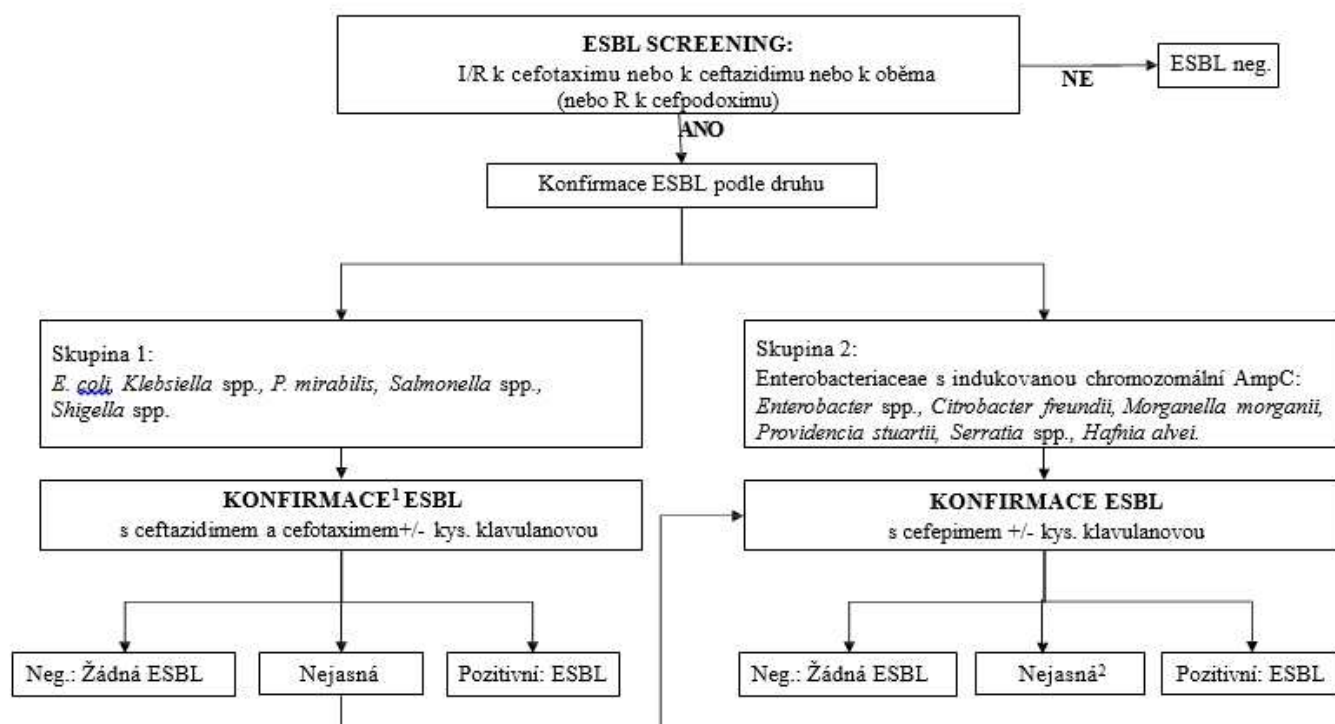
ESBL SCREENING:
I/R k cefotaximu nebo k ceftazidimu nebo k oběma
(nebo R k cefpodoximu)

NE

ESBL neg.

ANO

Konfirmace ESBL podle druhu

Skupina 1:
*E. coli*, *Klebsiella* spp., *P. mirabilis*, *Salmonella* spp., *Shigella* spp.

Skupina 2:
Enterobacteriaceae s indukovanou chromozomální AmpC:
*Enterobacter* spp., *Citrobacter freundii*, *Morganella morganii*, *Providencia stuartii*, *Serratia* spp., *Hafnia alvei*.

KONFIRMACE$^{1}$ ESBL
s ceftazidimem a cefotaximem+/- kys. klavulanovou

KONFIRMACE ESBL
s cefepimem +/- kys. klavulanovou

Neg.: Žádná ESBL

Nejasná

Pozitivní: ESBL

Neg.: Žádná ESBL

Nejasná$^{2}$

Pozitivní: ESBL